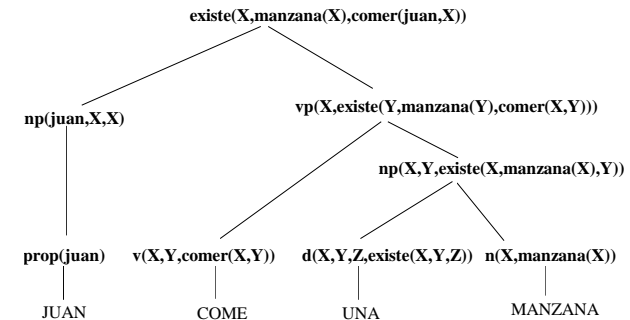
existe(X,manzana(X),comer(juan,X))

np(juan,X,X)

vp(X,existe(Y,manzana(Y),comer(X,Y)))

np(X,Y,existe(X,manzana(X),Y))

prop(juan)

v(X,Y,comer(X,Y))

d(X,Y,Z,existe(X,Y,Z))

n(X,manzana(X))

JUAN

COME

UNA

MANZANA